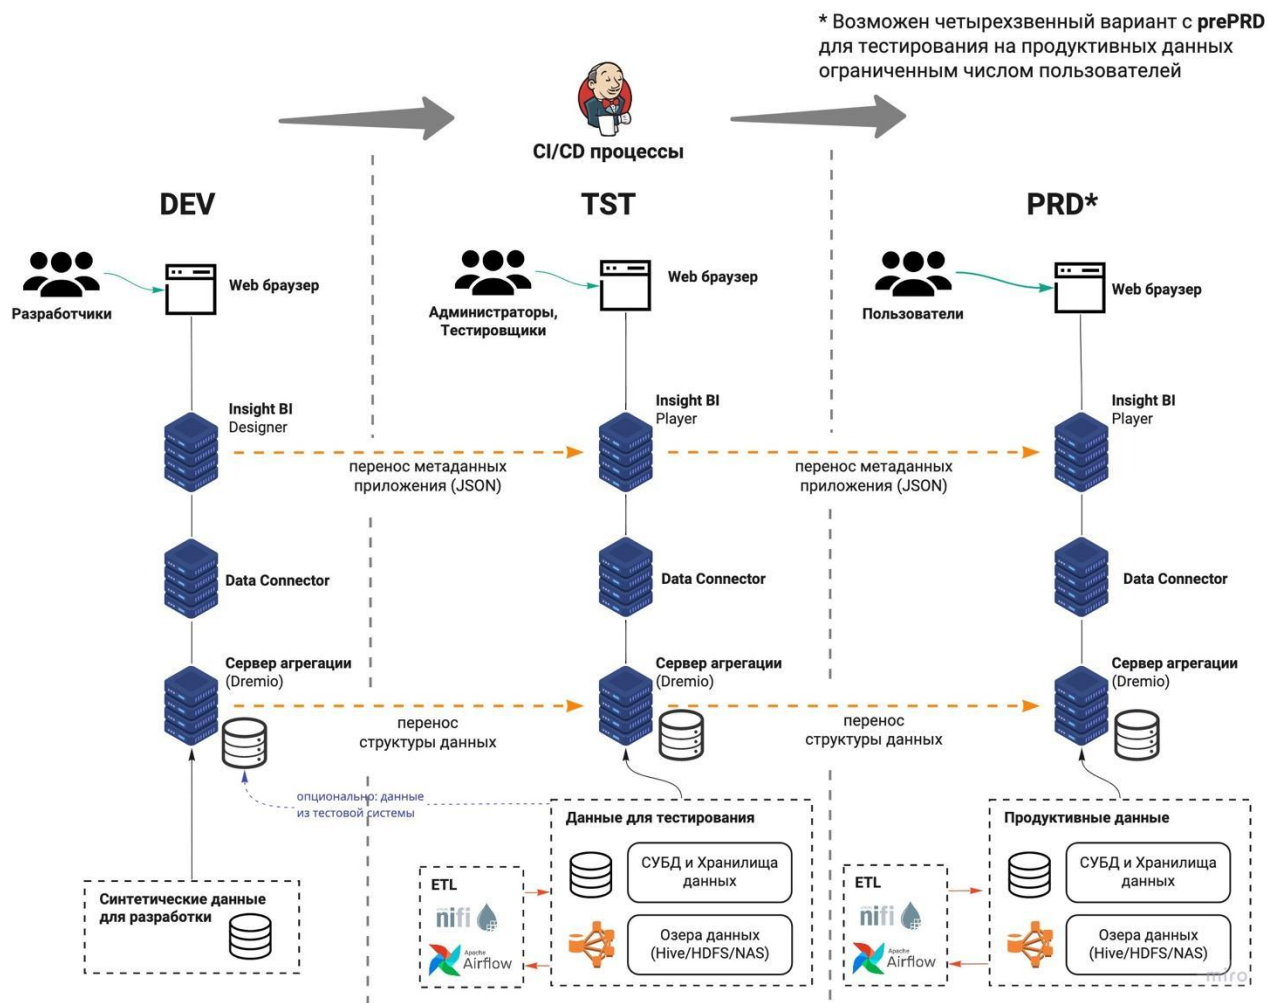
* Возможен четырехзвенный вариант с **prePRD** для тестирования на продуктивных данных ограниченным числом пользователей

CI/CD процессы

DEV

TST

PRD*

Разработчики

Web браузер

Insight BI
Designer

Data Connector

Сервер агрегации
(Dremio)

Администраторы, Тестировщики

Web браузер

Insight BI
Player

Data Connector

Сервер агрегации
(Dremio)

Пользователи

Web браузер

Insight BI
Player

Data Connector

Сервер агрегации
(Dremio)

перенос метаданных приложения (JSON)

перенос метаданных приложения (JSON)

перенос структуры данных

перенос структуры данных

опционально: данные из тестовой системы

Данные для тестирования

СУБД и Хранилища данных

Озера данных (Hive/HDFS/NAS)

ETL

nifi

Apache Airflow

Синтетические данные для разработки

Продуктивные данные

СУБД и Хранилища данных

Озера данных (Hive/HDFS/NAS)

ETL

nifi

Apache Airflow

miro